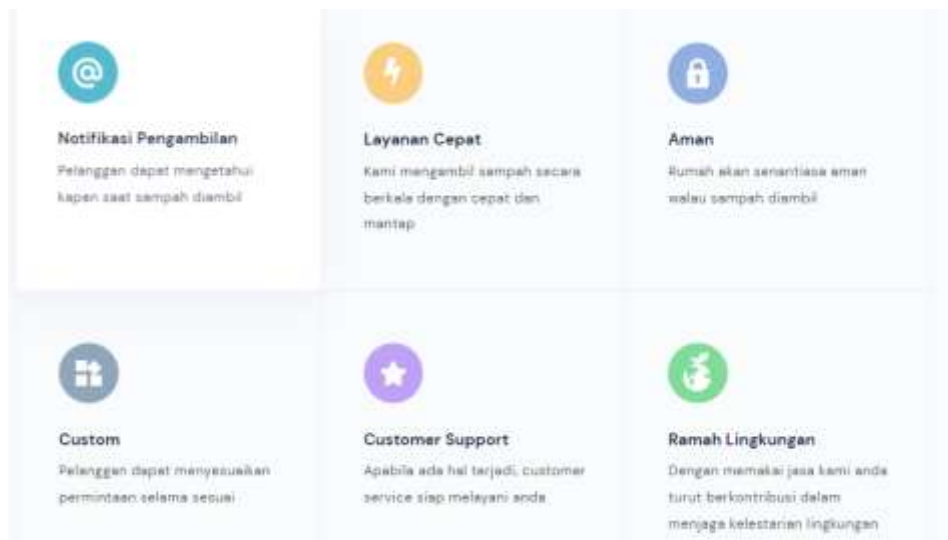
Notifikasi Pengambilan

Pelanggan dapat mengetahui kapan saat sampah diambil

Layanan Cepat

Kami mengambil sampah secara berkala dengan cepat dan mantap

Aman

Rumah akan senantiasa aman walau sampah diambil

Custom

Pelanggan dapat menyesuaikan permintaan selama sesuai

Customer Support

Apabila ada hal terjadi, customer service siap melayani anda

Ramah Lingkungan

Dengan memakai jasa kami anda turut berkontribusi dalam menjaga kelestarian lingkungan